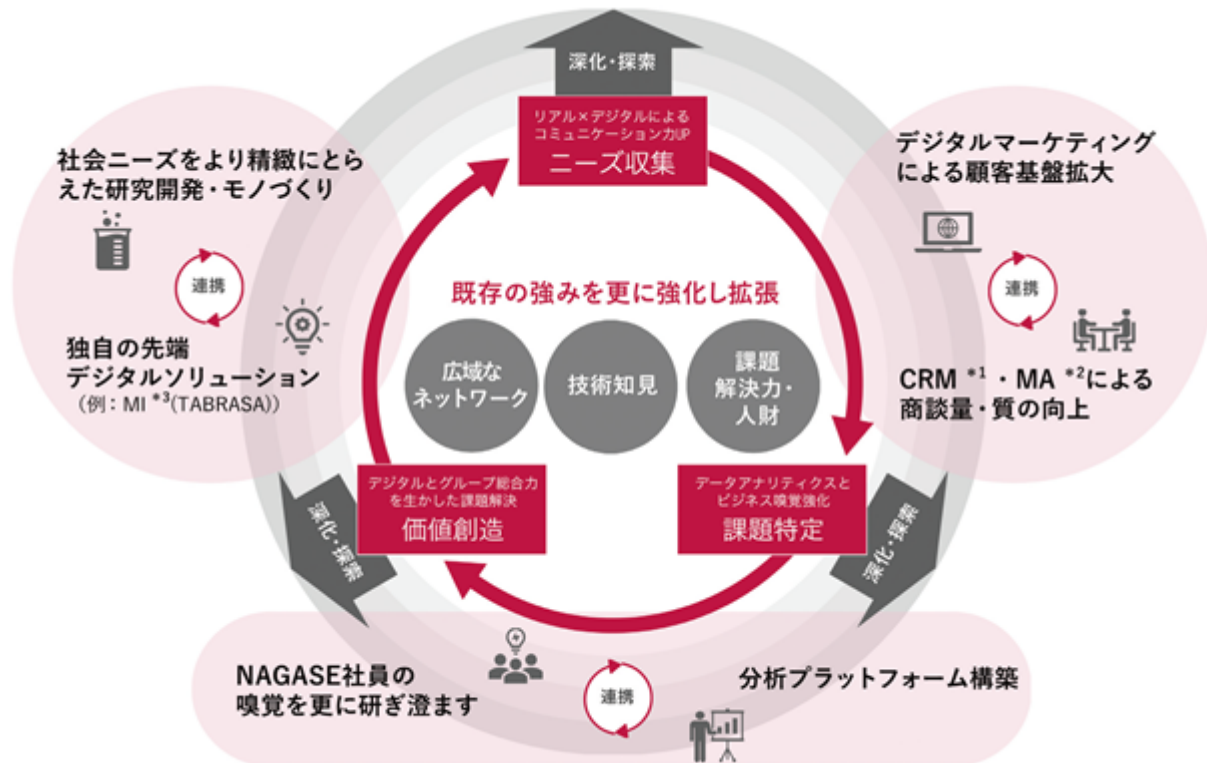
深化・探索

リアル×デジタルによるコミュニケーション力UP
ニーズ収集

社会ニーズをより精緻にとらえた研究開発・モノづくり

連携

独自の先端デジタルソリューション
（例：MI $^{*3}$(TABRASA)）

デジタルマーケティングによる顧客基盤拡大

連携

CRM $^{*1}$ ・MA $^{*2}$による商談量・質の向上

既存の強みを更に強化し拡張

広域なネットワーク

技術知見

課題解決力・人財

デジタルとグループ総合力を生かした課題解決
価値創造

データアナリティクスとビジネス嗅覚強化
課題特定

深化・探索

深化・探索

NAGASE社員の嗅覚を更に研ぎ澄ます

連携

分析プラットフォーム構築